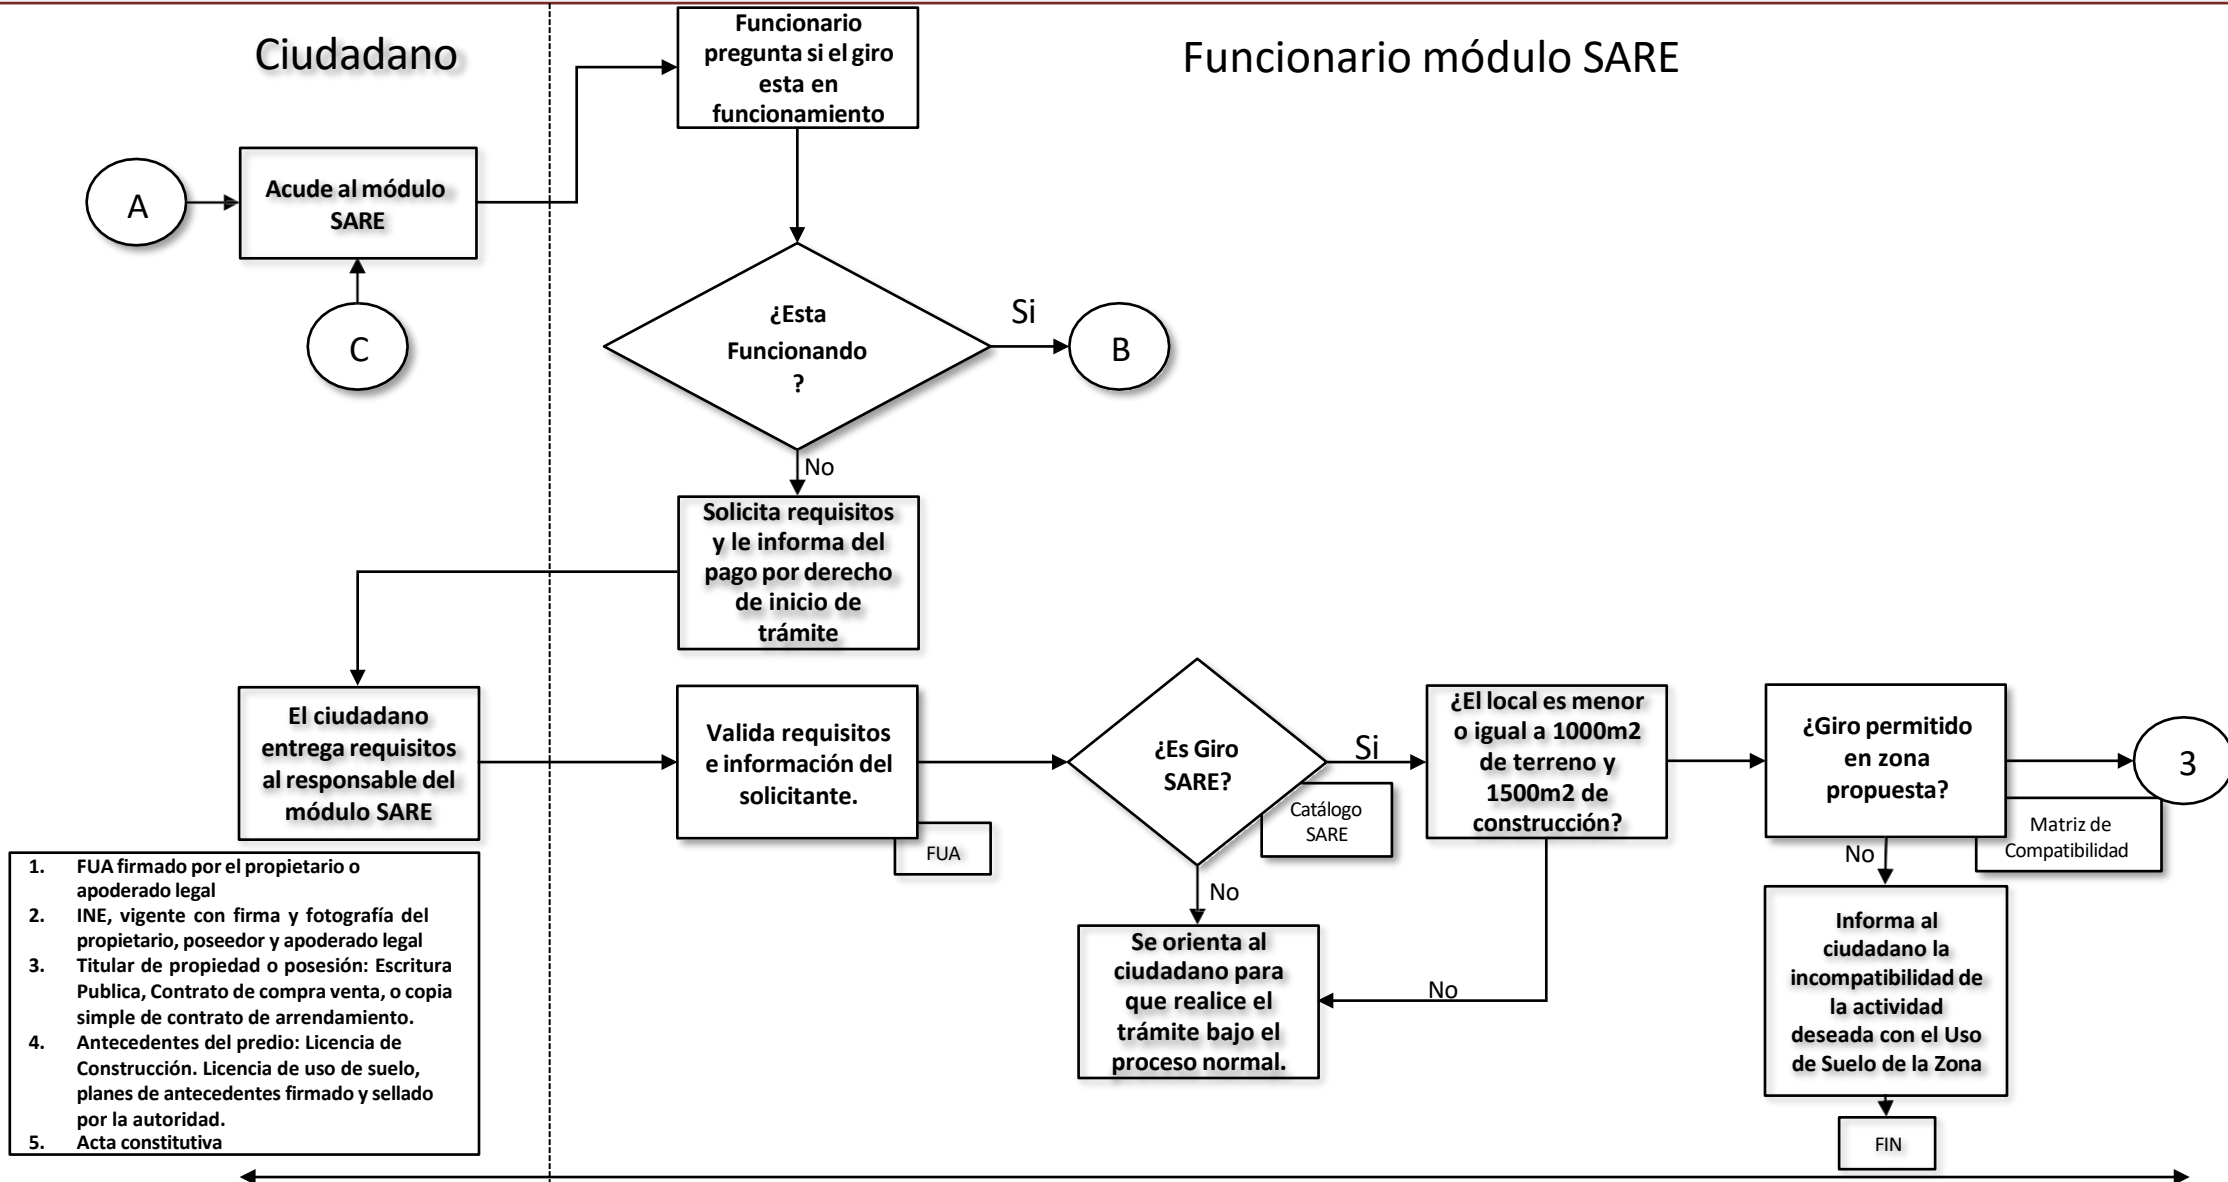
Ciudadano

Funcionario módulo SARE

Funcionario pregunta si el giro esta en funcionamiento

A

Acude al módulo SARE

C

¿Esta Funcionando ?

Si

B

No

Solicita requisitos y le informa del pago por derecho de inicio de trámite

El ciudadano entrega requisitos al responsable del módulo SARE

Valida requisitos e información del solicitante.

FUA

¿Es Giro SARE?

Si

Catálogo SARE

¿El local es menor o igual a 1000m2 de terreno y 1500m2 de construcción?

¿Giro permitido en zona propuesta?

3

Matriz de Compatibilidad

No

No

Se orienta al ciudadano para que realice el trámite bajo el proceso normal.

No

Informa al ciudadano la incompatibilidad de la actividad deseada con el Uso de Suelo de la Zona

FIN

1. FUA firmado por el propietario o apoderado legal
2. INE, vigente con firma y fotografía del propietario, poseedor y apoderado legal
3. Titular de propiedad o posesión: Escritura Publica, Contrato de compra venta, o copia simple de contrato de arrendamiento.
4. Antecedentes del predio: Licencia de Construcción. Licencia de uso de suelo, planes de antecedentes firmado y sellado por la autoridad.
5. Acta constitutiva